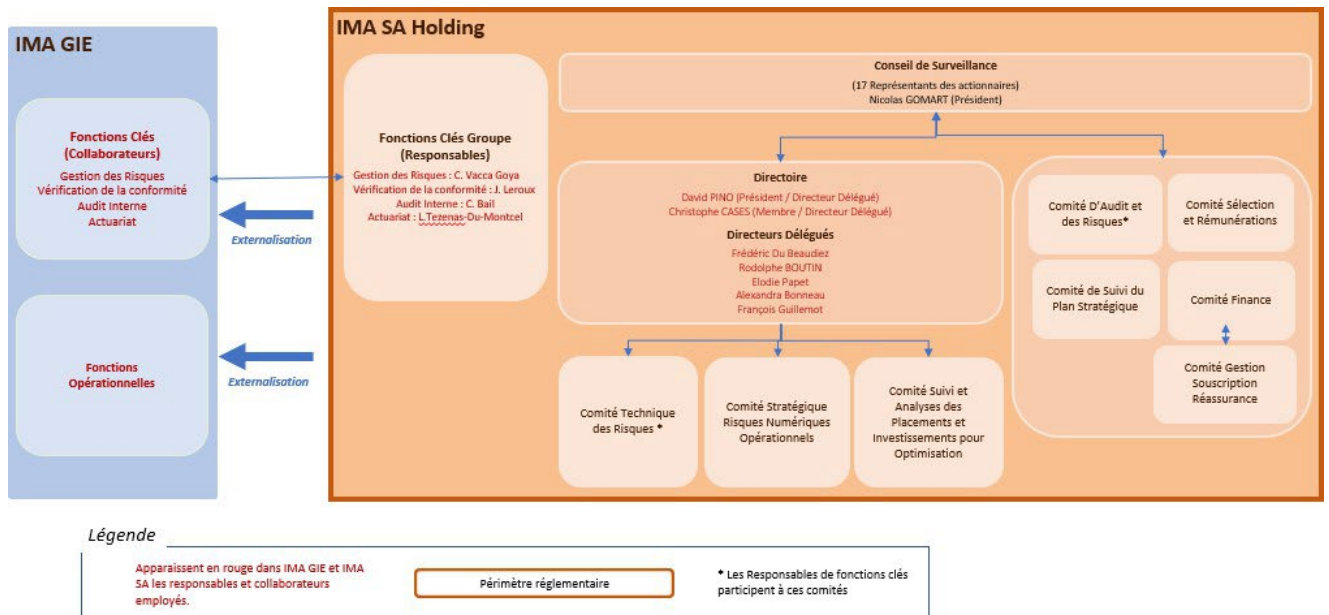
IMA GIE

Fonctions Clés (Collaborateurs)
Gestion des Risques
Vérification de la conformité
Audit Interne
Actuariat

Externalisation

Fonctions Opérationnelles

Externalisation

IMA SA Holding

Fonctions Clés Groupe (Responsables)
Gestion des Risques : C. Vacca Goya
Vérification de la conformité : J. Leroux
Audit Interne : C. Bail
Actuariat : L.Tezenas-Du-Montcel

Conseil de Surveillance
(17 Représentants des actionnaires)
Nicolas GOMART (Président)

Directoire
David PINO (Président / Directeur Délégué)
Christophe CASES (Membre / Directeur Délégué)

Directeurs Délégués
Frédéric Du Beaudiez
Rodolphe BOUTIN
Elodie Papet
Alexandra Bonneau
François Guillemot

Comité D'Audit et des Risques*

Comité Sélection et Rémunérations

Comité de Suivi du Plan Stratégique

Comité Finance

Comité Gestion Souscription Réassurance

Comité Technique des Risques *

Comité Stratégique Risques Numériques Opérationnels

Comité Suivi et Analyses des Placements et Investissements pour Optimisation

Légende

Apparaissent en rouge dans IMA GIE et IMA SA les responsables et collaborateurs employés.

Périmètre réglementaire

* Les Responsables de fonctions clés participent à ces comités